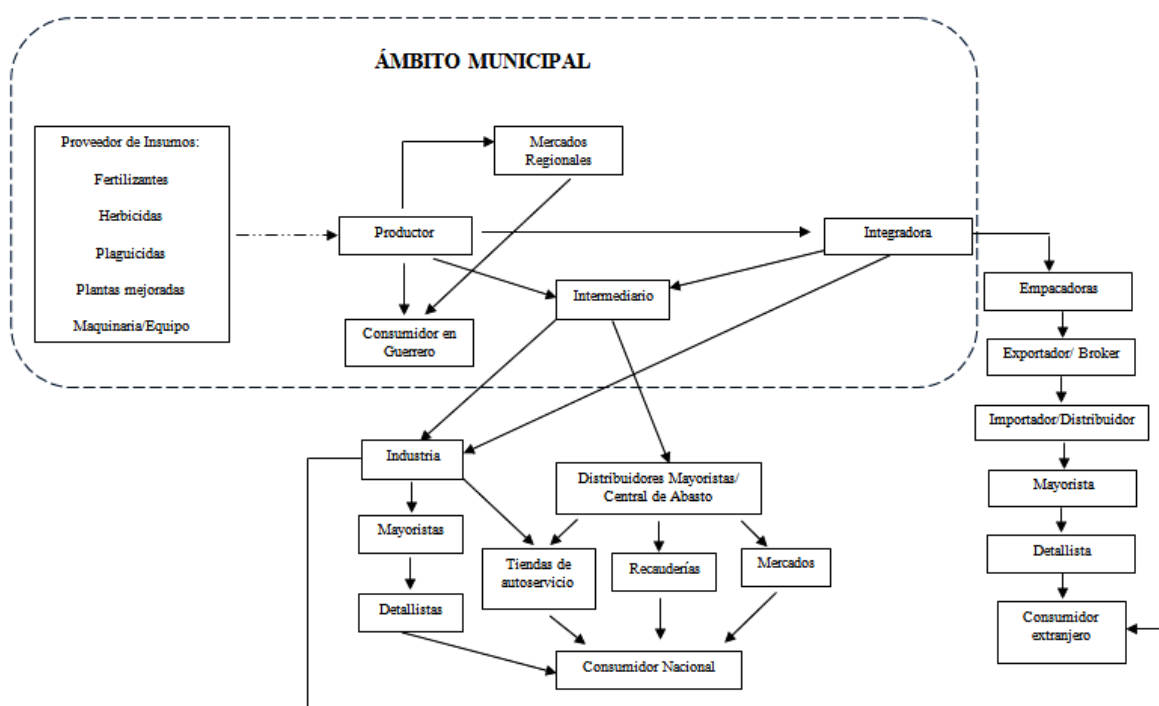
ÁMBITO MUNICIPAL

Proveedor de Insumos:

Fertilizantes

Herbicidas

Plaguicidas

Plantas mejoradas

Maquinaria/Equipo

Mercados Regionales

Productor

Integradora

Intermediario

Consumidor en Guerrero

Empacadoras

Exportador/ Broker

Importador/Distribuidor

Mayorista

Detallista

Consumidor extranjero

Industria

Distribuidores Mayoristas/ Central de Abasto

Mayoristas

Tiendas de autoservicio

Recaudерías

Mercados

Detallistas

Consumidor Nacional